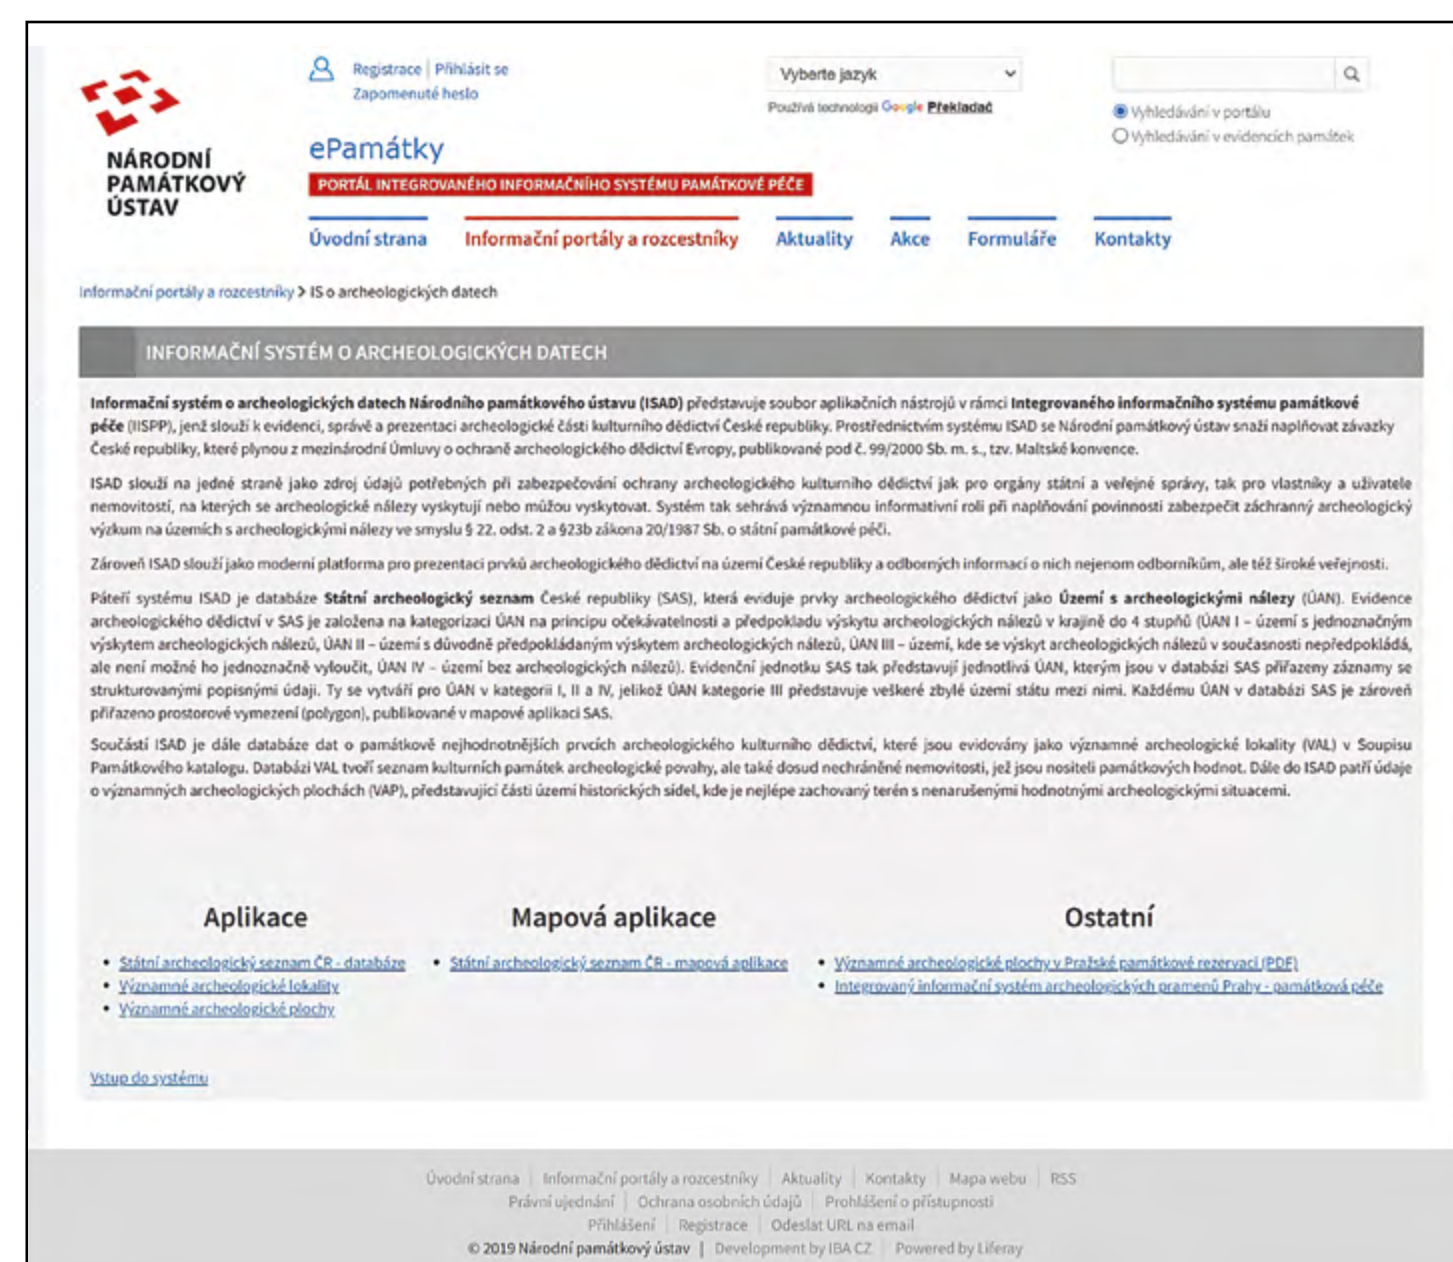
NÁRODNÍ PAMÁTKOVÝ ÚSTAV

Registrace | Přihlásit se
Zapomenuté heslo

ePamátky
PORTÁL INTEGROVANÉHO INFORMAČNÍHO SYSTÉMU PAMÁTKOVÉ PÉČE

Vyberte jazyk
Používá technologii Google Překladač

Vyhledávání v portálu
Vyhledávání v evidencích památek

Úvodní strana | Informační portály a rozcestníky | Aktuality | Akce | Formuláře | Kontakty

Informační portály a rozcestníky > IS o archeologických datech

INFORMAČNÍ SYSTÉM O ARCHEOLOGICKÝCH DATECH

**Informační systém o archeologických datech Národního památkového ústavu (ISAD)** představuje soubor aplikačních nástrojů v rámci **Integrovaného informačního systému památkové péče** (IISPP), jenž slouží k evidenci, správě a prezentaci archeologické části kulturního dědictví České republiky. Prostřednictvím systému ISAD se Národní památkový ústav snaží naplňovat závazky České republiky, které plynou z mezinárodní Úmluvy o ochraně archeologického dědictví Evropy, publikované pod č. 99/2000 Sb. m. s., tzv. Maltské konvence.

ISAD slouží na jedné straně jako zdroj údajů potřebných při zabezpečování ochrany archeologického kulturního dědictví jak pro orgány státní a veřejné správy, tak pro vlastníky a uživatele nemovitostí, na kterých se archeologické nálezy vyskytují nebo můžou vyskytovat. Systém tak sehrává významnou informativní roli při naplňování povinnosti zabezpečit záchranný archeologický výzkum na územích s archeologickými nálezy ve smyslu § 22. odst. 2 a §23b zákona 20/1987 Sb. o státní památkové péči.

Zároveň ISAD slouží jako moderní platforma pro prezentaci prvků archeologického dědictví na území České republiky a odborných informací o nich nejenom odborníkům, ale též široké veřejnosti.

Páteří systému ISAD je databáze **Státní archeologický seznam** České republiky (SAS), která eviduje prvky archeologického dědictví jako **Území s archeologickými nálezy** (ÚAN). Evidence archeologického dědictví v SAS je založena na kategorizaci ÚAN na principu očekávatelnosti a předpokladu výskytu archeologických nálezů v krajině do 4 stupňů (ÚAN I – území s jednoznačným výskytem archeologických nálezů, ÚAN II – území s důvodně předpokládaným výskytem archeologických nálezů, ÚAN III – území, kde se výskyt archeologických nálezů v současnosti nepředpokládá, ale není možné ho jednoznačně vyloučit, ÚAN IV – území bez archeologických nálezů). Evidenční jednotku SAS tak představují jednotlivá ÚAN, kterým jsou v databázi SAS přiřazeny záznamy se strukturovanými popisnými údaji. Ty se vytváří pro ÚAN v kategorii I, II a IV, jelikož ÚAN kategorie III představuje veškeré zbylé území státu mezi nimi. Každému ÚAN v databázi SAS je zároveň přiřazeno prostorové vymezení (polygon), publikované v mapové aplikaci SAS.

Součástí ISAD je dále databáze dat o památkově nejhodnotnějších prvcích archeologického kulturního dědictví, které jsou evidovány jako významné archeologické lokality (VAL) v Soupisu Památkového katalogu. Databázi VAL tvoří seznam kulturních památek archeologické povahy, ale také dosud nechráněné nemovitosti, jež jsou nositeli památkových hodnot. Dále do ISAD patří údaje o významných archeologických plochách (VAP), představující části území historických sídel, kde je nejlépe zachovaný terén s nenarušenými hodnotnými archeologickými situacemi.

Aplikace
• Státní archeologický seznam ČR - databáze
• Významné archeologické lokality
• Významné archeologické plochy

Mapová aplikace
• Státní archeologický seznam ČR - mapová aplikace

Ostatní
• Významné archeologické plochy v Pražské památkové rezervaci (PDF)
• Integrovaný informační systém archeologických pramenů Prahy - památková péče

Vstup do systému

Úvodní strana | Informační portály a rozcestníky | Aktuality | Kontakty | Mapa webu | RSS
Právní ujednání | Ochrana osobních údajů | Prohlášení o přístupnosti
Přihlášení | Registrace | Odeslat URL na email
© 2019 Národní památkový ústav | Development by IBA CZ | Powered by Liferay